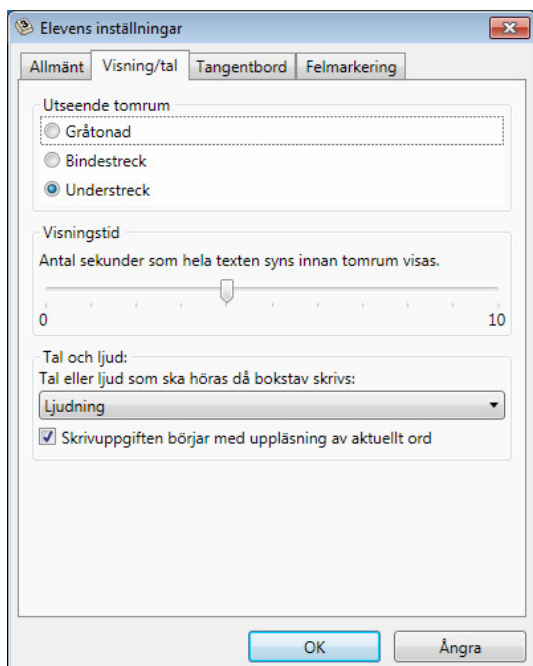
Elevens inställningar

Allmänt | Visning/tal | Tangentbord | Felmarkering

Utseende tomrum
Gråtonad
Bindestreck
Understreck

Visningstid
Antal sekunder som hela texten syns innan tomrum visas.
0
10

Tal och ljud:
Tal eller ljud som ska höras då bokstav skrivs:
Ljudning
Skrivuppgiften börjar med uppläsning av aktuellt ord

OK
Ångra